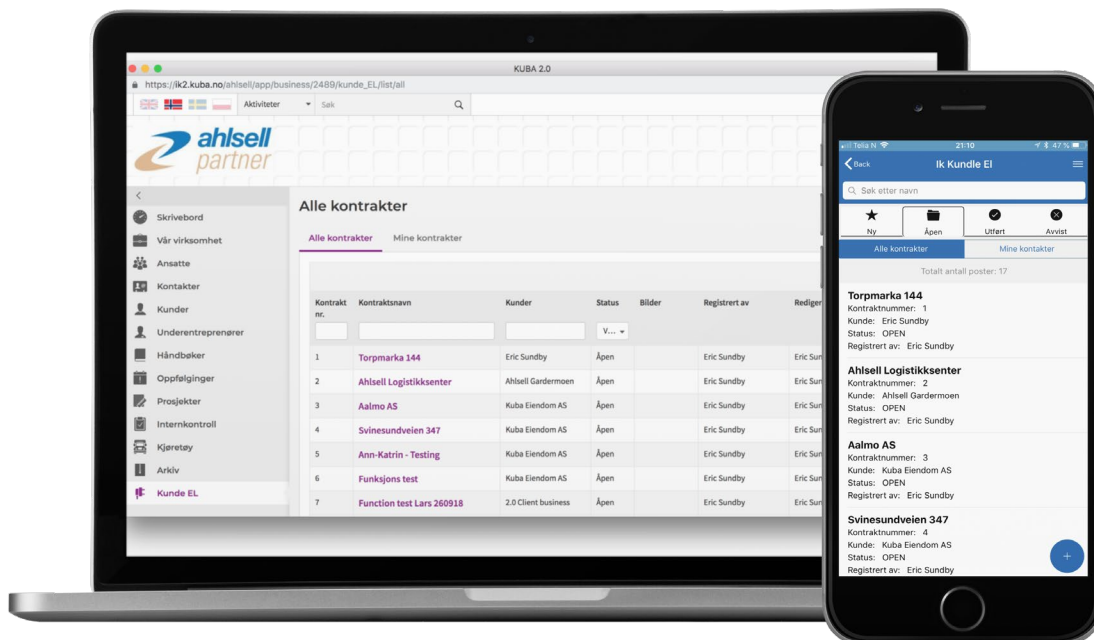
KUBA 2.0

https://ik2.kuba.no/ahlsell/app/business/2489/kunde_EL/list/all

Aktiviteter Søk

ahlsell partner

Skrivebord
Vår virksomhet
Ansatte
Kontakter
Kunder
Underentreprenører
Håndbøker
Oppfølginger
Prosjekter
Internkontroll
Kjøretøy
Arkiv
Kunde EL

Alle kontrakter

Alle kontrakter Mine kontrakter

| Kontrakt nr. | Kontraktsnavn | Kunder | Status | Bilder | Registrert av | Rediger |
|---|---|---|---|---|---|---|
| | | | V... | | | |
| 1 | Torpmarka 144 | Eric Sundby | Åpen | | Eric Sundby | Eric Sun |
| 2 | Ahlsell Logistikksenter | Ahlsell Gardermoen | Åpen | | Eric Sundby | Eric Sun |
| 3 | Aalmo AS | Kuba Eiendom AS | Åpen | | Eric Sundby | Eric Sun |
| 4 | Svinesundveien 347 | Kuba Eiendom AS | Åpen | | Eric Sundby | Eric Sun |
| 5 | Ann-Katrin - Testing | Kuba Eiendom AS | Åpen | | Eric Sundby | Eric Sun |
| 6 | Funksjons test | Kuba Eiendom AS | Åpen | | Eric Sundby | Eric Sun |
| 7 | Function test Lars 260918 | 2.0 Client business | Åpen | | Eric Sundby | Eric Sun |

Telia N 21:10 47 %

Back Ik Kunde El

Søk etter navn

Ny Åpen Utført Avvist

Alle kontrakter Mine kontakter

Totalt antall poster: 17

Torpmarka 144
Kontraktnummer: 1
Kunde: Eric Sundby
Status: OPEN
Registrert av: Eric Sundby

Ahlsell Logistikksenter
Kontraktnummer: 2
Kunde: Ahlsell Gardermoen
Status: OPEN
Registrert av: Eric Sundby

Aalmo AS
Kontraktnummer: 3
Kunde: Kuba Eiendom AS
Status: OPEN
Registrert av: Eric Sundby

Svinesundveien 347
Kontraktnummer: 4
Kunde: Kuba Eiendom AS
Status: OPEN
Registrert av: Eric Sundby